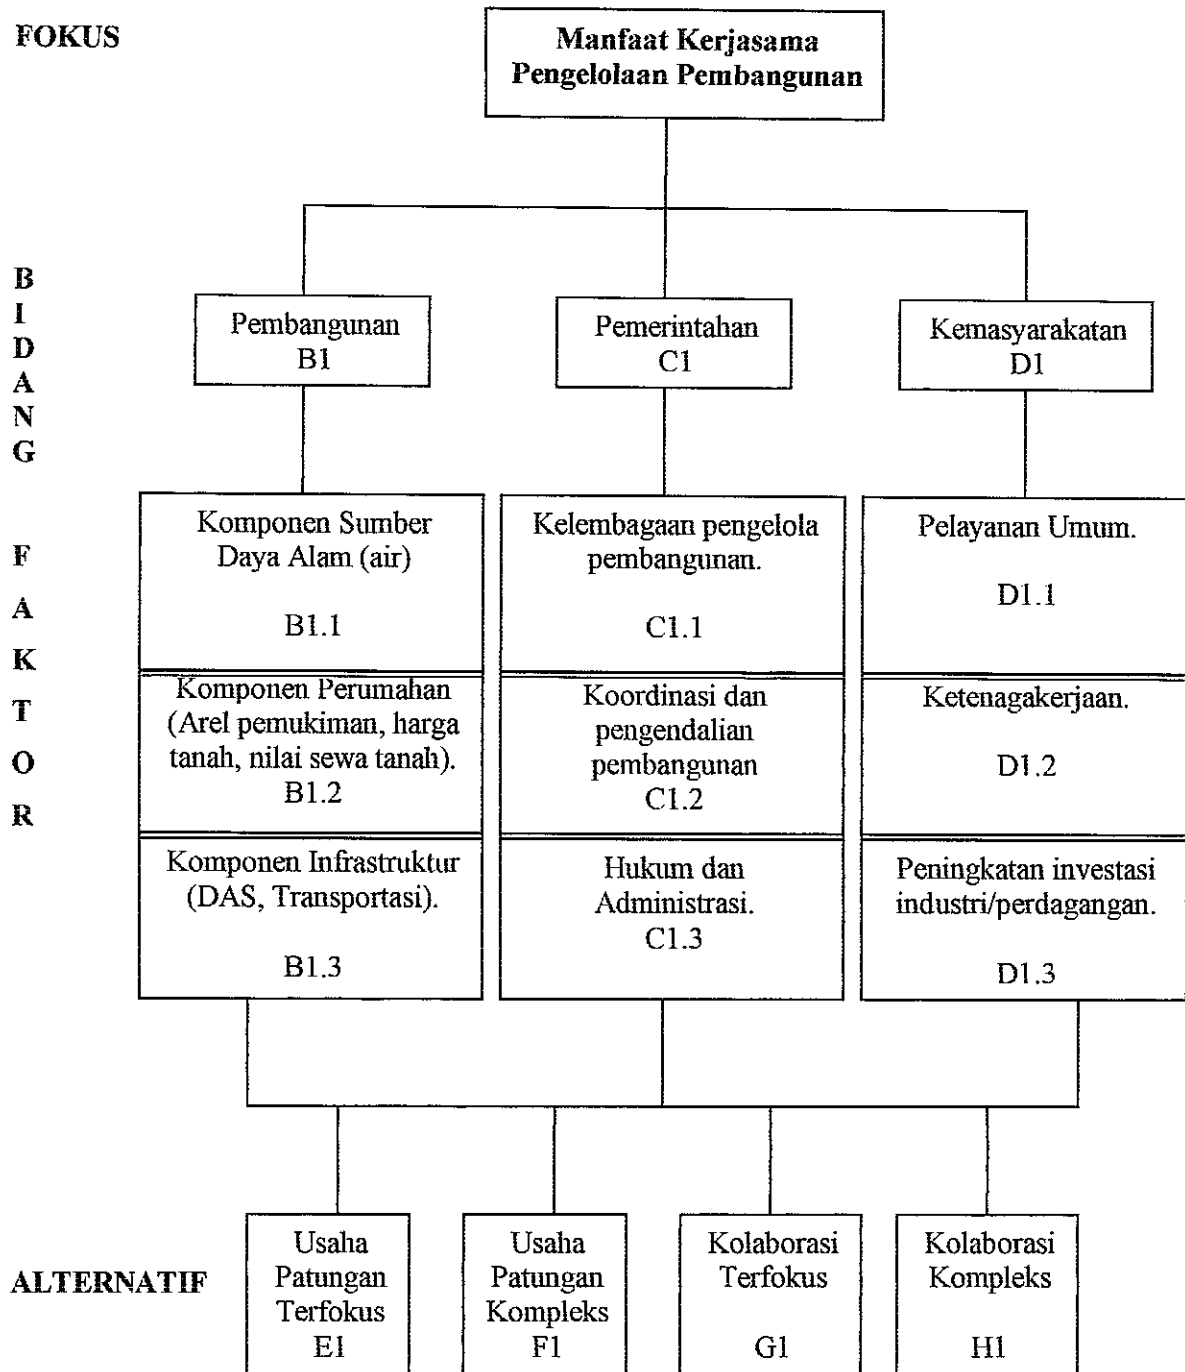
FOKUS

Manfaat Kerjasama Pengelolaan Pembangunan

BIDANG

Pembangunan
B1

Pemerintahan
C1

Kemasyarakatan
D1

FAKTOR

Komponen Sumber Daya Alam (air)

B1.1

Kelembagaan pengelola pembangunan.

C1.1

Pelayanan Umum.

D1.1

Komponen Perumahan (Arel pemukiman, harga tanah, nilai sewa tanah).
B1.2

Koordinasi dan pengendalian pembangunan
C1.2

Ketenagakerjaan.

D1.2

Komponen Infrastruktur (DAS, Transportasi).

B1.3

Hukum dan Administrasi.
C1.3

Peningkatan investasi industri/perdagangan.

D1.3

ALTERNATIF

Usaha Patungan Terfokus
E1

Usaha Patungan Kompleks
F1

Kolaborasi Terfokus

G1

Kolaborasi Kompleks

H1